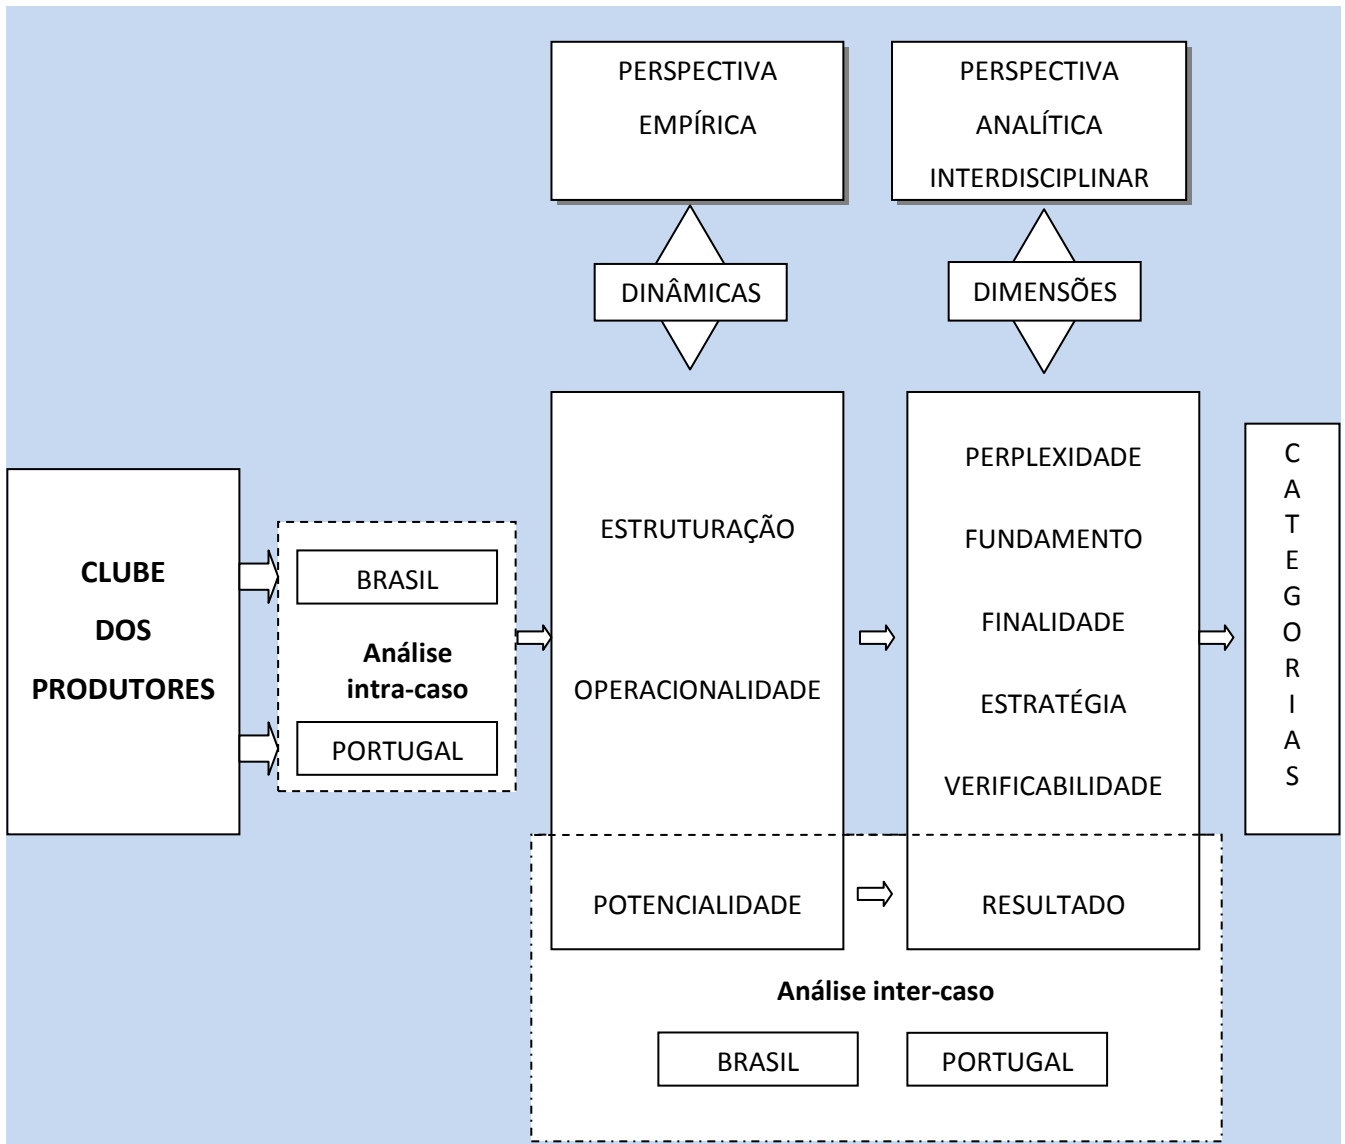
PERSPECTIVA EMPÍRICA

PERSPECTIVA ANALÍTICA INTERDISCIPLINAR

DINÂMICAS

DIMENSÕES

CLUBE DOS PRODUTORES

BRASIL

Análise intra-caso

PORTUGAL

ESTRUTURAÇÃO

OPERACIONALIDADE

POTENCIALIDADE

PERPLEXIDADE

FUNDAMENTO

FINALIDADE

ESTRATÉGIA

VERIFICABILIDADE

RESULTADO

C A T E G O R I A S

Análise inter-caso

BRASIL

PORTUGAL